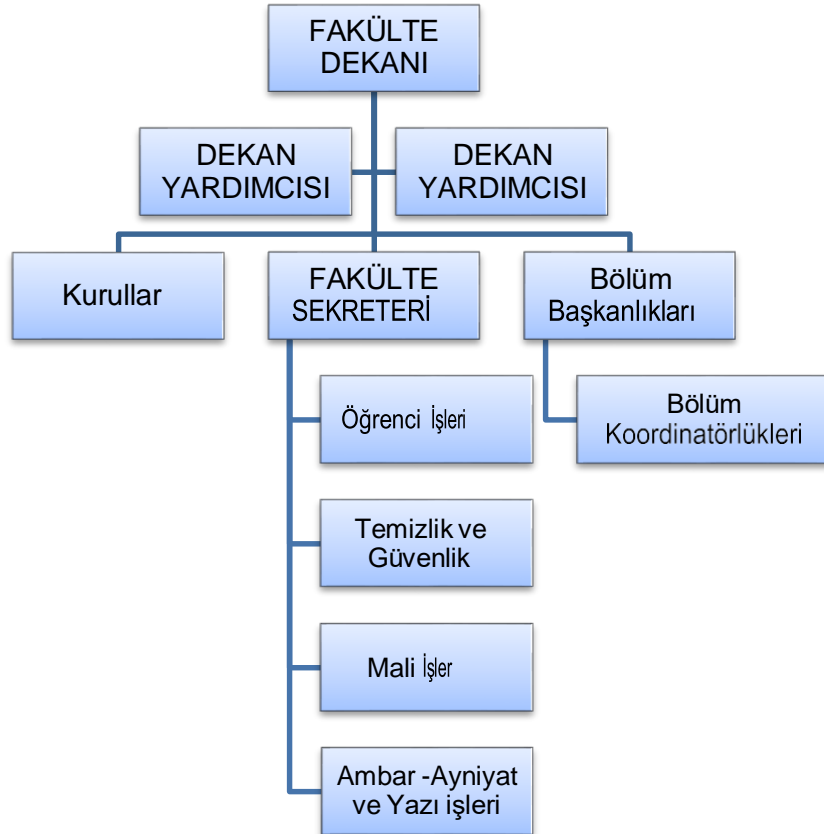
FAKÜLTE DEKANI

DEKAN YARDIMCISI

DEKAN YARDIMCISI

Kurullar

FAKÜLTE SEKRETERİ

Bölüm Başkanlıkları

Öğrenci İşleri

Temizlik ve Güvenlik

Mali İşler

Ambar -Ayniyat ve Yazı işleri

Bölüm Koordinatörlükleri